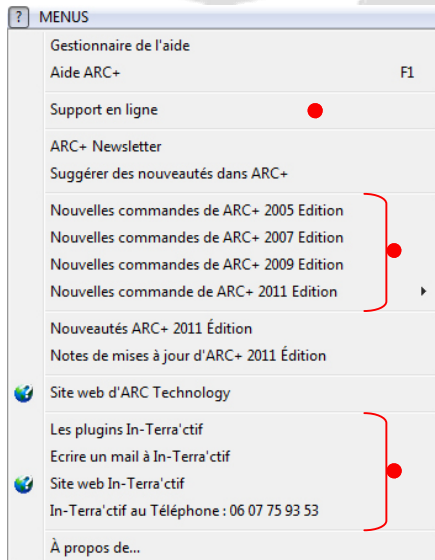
? MENUS

Gestionnaire de l'aide
Aide ARC+ F1

Support en ligne

ARC+ Newsletter
Suggérer des nouveautés dans ARC+

Nouvelles commandes de ARC+ 2005 Edition
Nouvelles commandes de ARC+ 2007 Edition
Nouvelles commandes de ARC+ 2009 Edition
Nouvelles commande de ARC+ 2011 Edition

Nouveautés ARC+ 2011 Édition
Notes de mises à jour d'ARC+ 2011 Édition

Site web d'ARC Technology

Les plugins In-Terra'ctif
Ecrire un mail à In-Terra'ctif
Site web In-Terra'ctif
In-Terra'ctif au Téléphone : 06 07 75 93 53

À propos de...